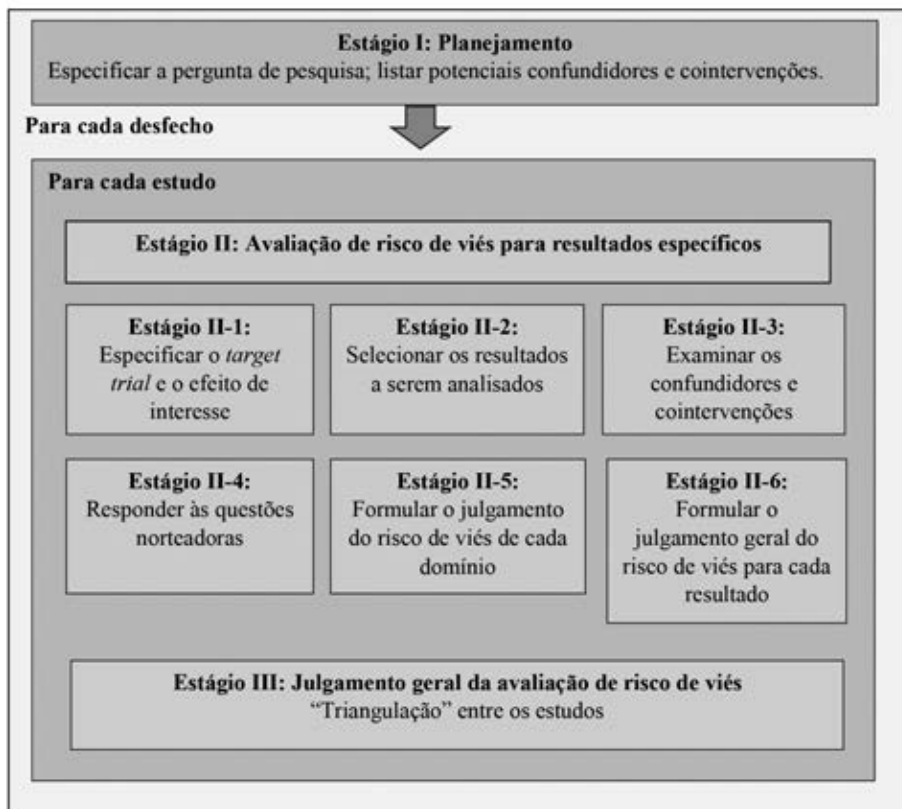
Estágio I: Planejamento
Especificar a pergunta de pesquisa; listar potenciais confundidores e cointervenções.

Para cada desfecho

Para cada estudo

Estágio II: Avaliação de risco de viés para resultados específicos

Estágio II-1:
Especificar o *target trial* e o efeito de interesse

Estágio II-2:
Selecionar os resultados a serem analisados

Estágio II-3:
Examinar os confundidores e cointervenções

Estágio II-4:
Responder às questões norteadoras

Estágio II-5:
Formular o julgamento do risco de viés de cada domínio

Estágio II-6:
Formular o julgamento geral do risco de viés para cada resultado

Estágio III: Julgamento geral da avaliação de risco de viés
"Triangulação" entre os estudos